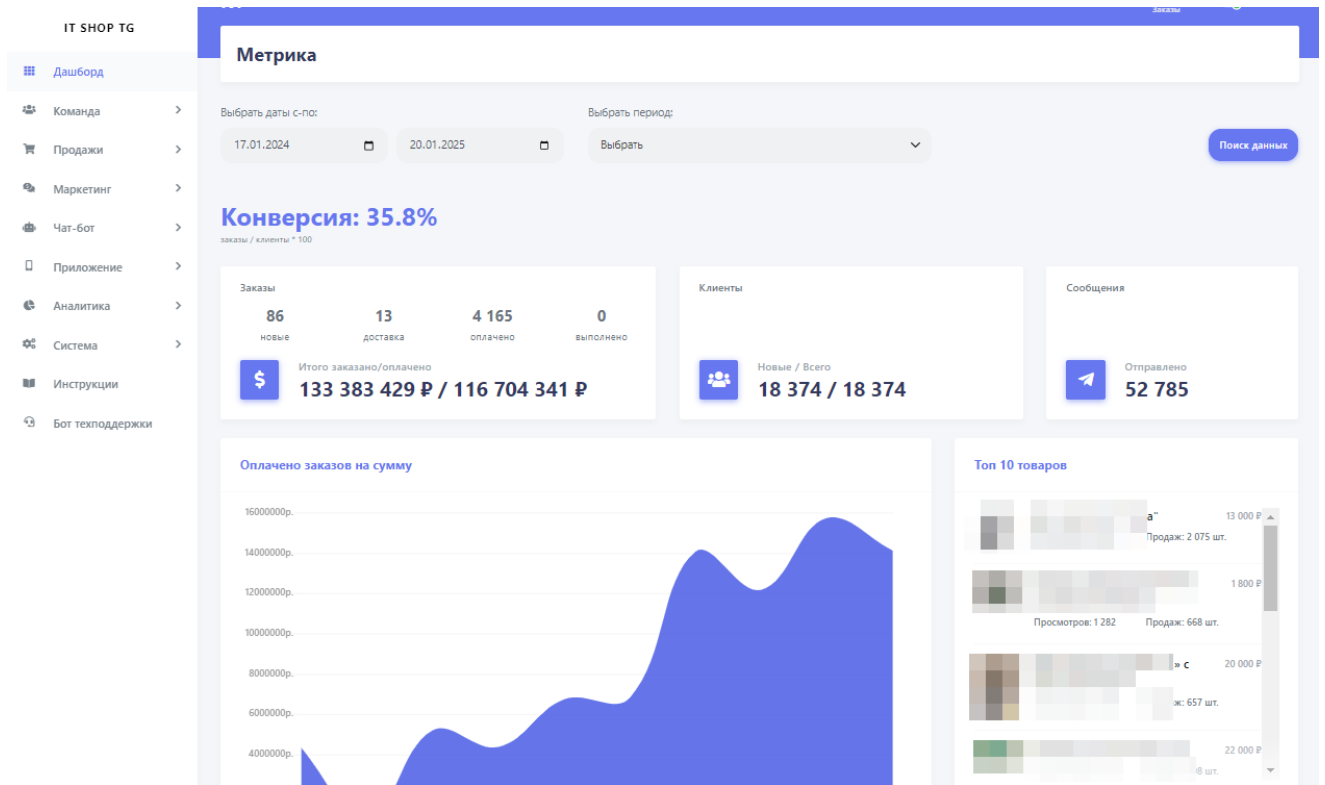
IT SHOP TG

Дашборд
Команда
Продажи
Маркетинг
Чат-бот
Приложение
Аналитика
Система
Инструкции
Бот техподдержки

Заказы

Метрика

Выбрать даты с-по:
17.01.2024
20.01.2025

Выбрать период:
Выбрать

Поиск данных

Конверсия: 35.8%
заказы / клиенты * 100

Заказы
86 новые
13 доставка
4 165 оплачено
0 выполнено

Итого заказано/оплачено
133 383 429 ₽ / 116 704 341 ₽

Клиенты
Новые / Всего
18 374 / 18 374

Сообщения
Отправлено
52 785

Оплачено заказов на сумму
16000000р.
14000000р.
12000000р.
10000000р.
8000000р.
6000000р.
4000000р.

Топ 10 товаров
а"
13 000 ₽
Продаж: 2 075 шт.
1 800 ₽
Просмотров: 1 282
Продаж: 668 шт.
» с
20 000 ₽
ж: 657 шт.
22 000 ₽
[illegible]8 шт.